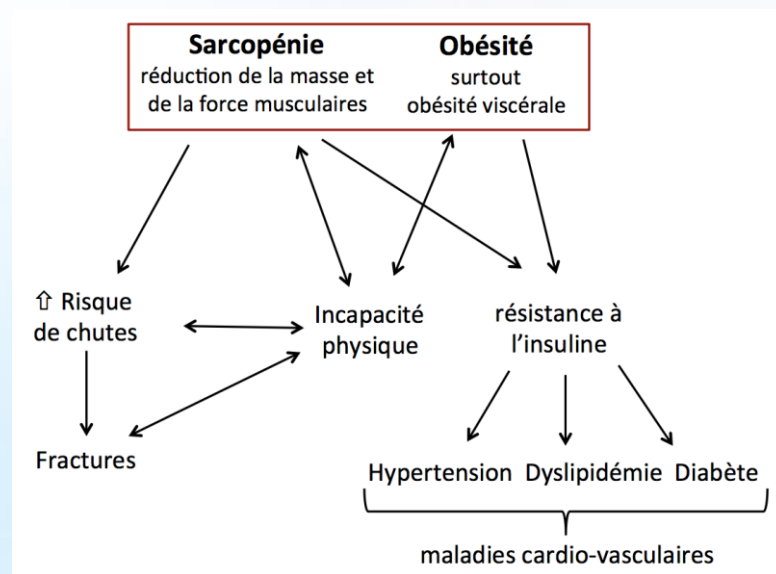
**Sarcopénie**
réduction de la masse et de la force musculaires

**Obésité**
surtout obésité viscérale

⇧ Risque de chutes

Incapacité physique

résistance à l'insuline

Fractures

Hypertension

Dyslipidémie

Diabète

maladies cardio-vasculaires